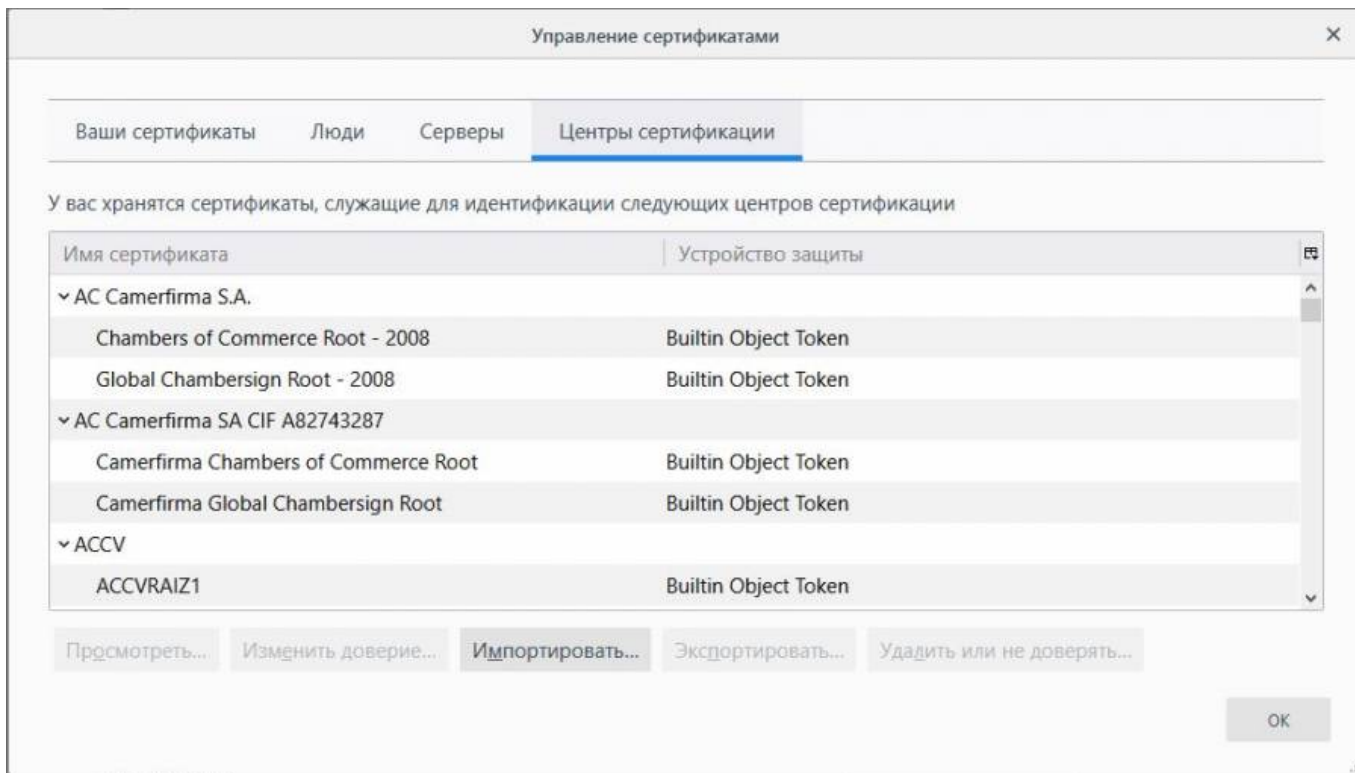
Управление сертификатами

×

Ваши сертификаты Люди Серверы Центры сертификации

У вас хранятся сертификаты, служащие для идентификации следующих центров сертификации

| Имя сертификата | Устройство защиты |
|---|---|
| ⌄ AC Camerfirma S.A. | |
| Chambers of Commerce Root - 2008 | Builtin Object Token |
| Global Chambersign Root - 2008 | Builtin Object Token |
| ⌄ AC Camerfirma SA CIF A82743287 | |
| Camerfirma Chambers of Commerce Root | Builtin Object Token |
| Camerfirma Global Chambersign Root | Builtin Object Token |
| ⌄ ACCV | |
| ACCVRAIZ1 | Builtin Object Token |

Просмотреть... Изменить доверие... Импортировать... Экспортировать... Удалить или не доверять...

OK